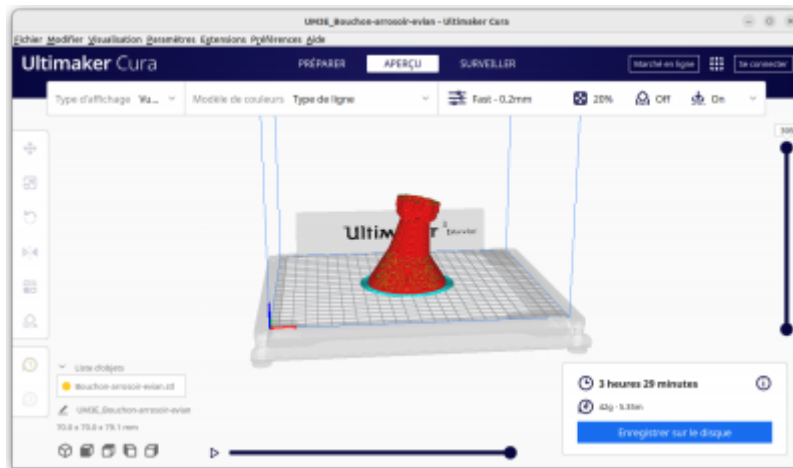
UM3E_Bouchon-arrosoir-evian - Ultimaker Cura

Fichier Modifier Visualisation Paramètres Extensions Préférences Aide

Ultimaker Cura

PRÉPARER APERÇU SURVEILLER

Marché en ligne Se connecter

Type d'affichage Va... Modèle de couleurs Type de ligne Fast - 0.2mm 20% Off On

Ultimaker

Liste d'objets

Bouchon-arrosoir-evian.stl

UM3E_Bouchon-arrosoir-evian

70.0 x 70.0 x 79.1 mm

3 heures 29 minutes

42g · 5.35m

Enregistrer sur le disque